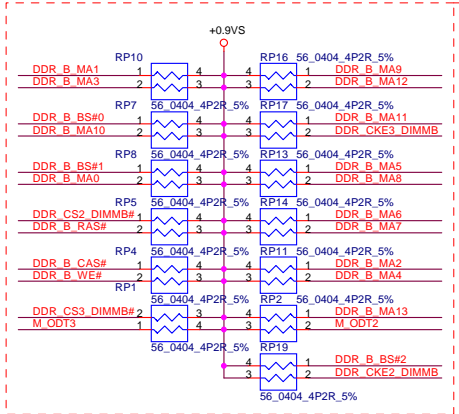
+0.9VS

RP10
DDR_B_MA1 1 4 4 RP16 56_0404_4P2R_5% 1 DDR_B_MA9
DDR_B_MA3 2 3 3 2 DDR_B_MA12

RP7 56_0404_4P2R_5% RP17 56_0404_4P2R_5%
DDR_B_BS#0 1 4 4 1 DDR_B_MA11
DDR_B_MA10 2 3 3 2 DDR_CKE3_DIMMB

RP8 56_0404_4P2R_5% RP13 56_0404_4P2R_5%
DDR_B_BS#1 1 4 4 1 DDR_B_MA5
DDR_B_MA0 2 3 3 2 DDR_B_MA8

RP5 56_0404_4P2R_5% RP14 56_0404_4P2R_5%
DDR_CS2_DIMMB# 1 4 4 1 DDR_B_MA6
DDR_B_RAS# 2 3 3 2 DDR_B_MA7

RP4 56_0404_4P2R_5% RP11 56_0404_4P2R_5%
DDR_B_CAS# 1 4 4 1 DDR_B_MA2
DDR_B_WE# 2 3 3 2 DDR_B_MA4
RP1

56_0404_4P2R_5% RP2 56_0404_4P2R_5%
DDR_CS3_DIMMB# 2 3 4 1 DDR_B_MA13
M_ODT3 1 4 3 2 M_ODT2

56_0404_4P2R_5% RP19
4 1 DDR_B_BS#2
3 2 DDR_CKE2_DIMMB
56_0404_4P2R_5%